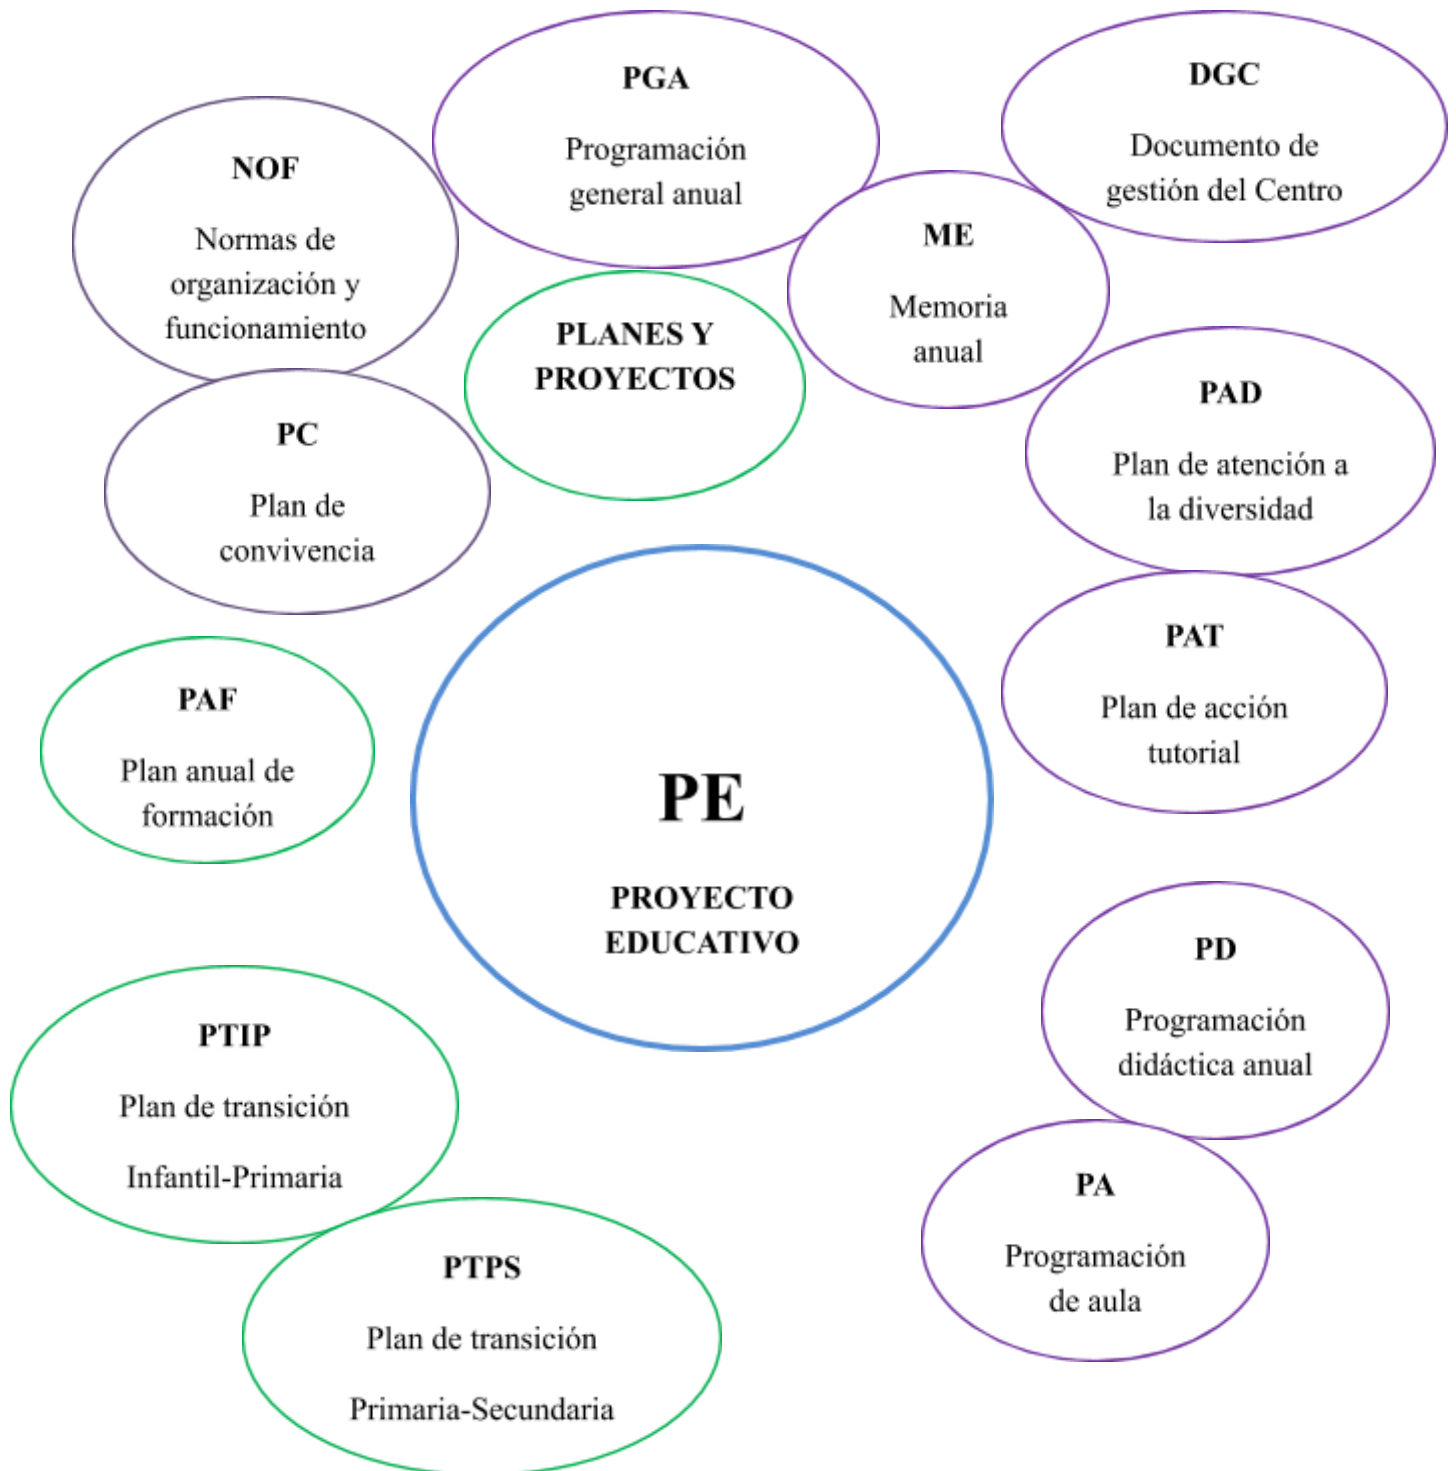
PGA

Programación general anual

DGC

Documento de gestión del Centro

NOF

Normas de organización y funcionamiento

ME

Memoria anual

PLANES Y PROYECTOS

PC

Plan de convivencia

PAD

Plan de atención a la diversidad

PAT

Plan de acción tutorial

PAF

Plan anual de formación

PE

PROYECTO EDUCATIVO

PD

Programación didáctica anual

PTIP

Plan de transición

Infantil-Primaria

PA

Programación de aula

PTPS

Plan de transición

Primaria-Secundaria